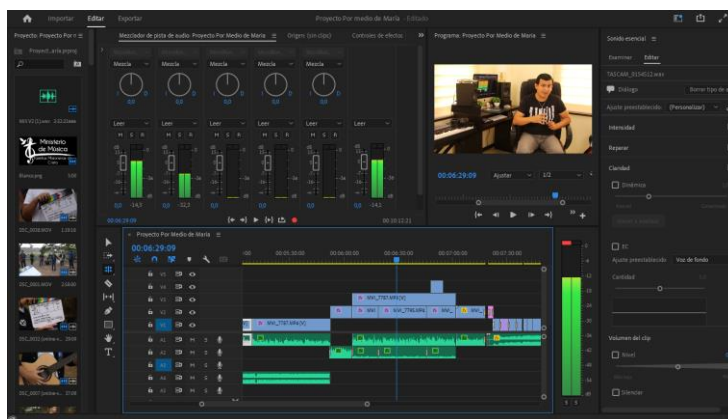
Importar Editar Exportar

Proyecto Por medio de María - Editado

Proyecto: Proyecto Por n ≡

Proyect_a rla.prproj

Mezclador de pista de audio: Proyecto Por Medio de María ≡ Origen: (sin clips) Controles de efectos »

Programa: Proyecto Por Medio de María ≡

Sonido esencial ≡

Examinar Editar

TASCAM_0156S12.wav

Diálogo

Borrar tipo de

Ajuste preestablecido (Personalizar)

Intensidad

Reparar

Claridad

Dinámica

Mezcla Mezcla Mezcla Mezcla Mezcla

Leer Leer Leer Leer Leer

M S R M S R M S R M S R M S R

0,0 -14,5 0,0 -12,2 0,0 0,0 0,0 -14,2

00:06:29:09 00:00:13:21

Ministerio de Música

Blanco.png

DSC_0008.MOV

DSC_0005.MOV

DSC_0011.jpeg

DSC_0007.jpeg

00:06:29:09 Ajustar 1/2

Proyecto Por Medio de María ≡

00:06:29:09

:00 00:05:30:00 00:06:00:00 00:06:30:00 00:07:00:00 00:07:30:00

V3 V2 V1 A1 A2 A3 A4

MVI_7787.MP4 [V]

MVI_7787.MP4 [V]

MVI_7788.MP4

MVI_

Ajuste preestablecido Voz de fondo

Cantidad

Volumen del clip

Nivel

Silenciar